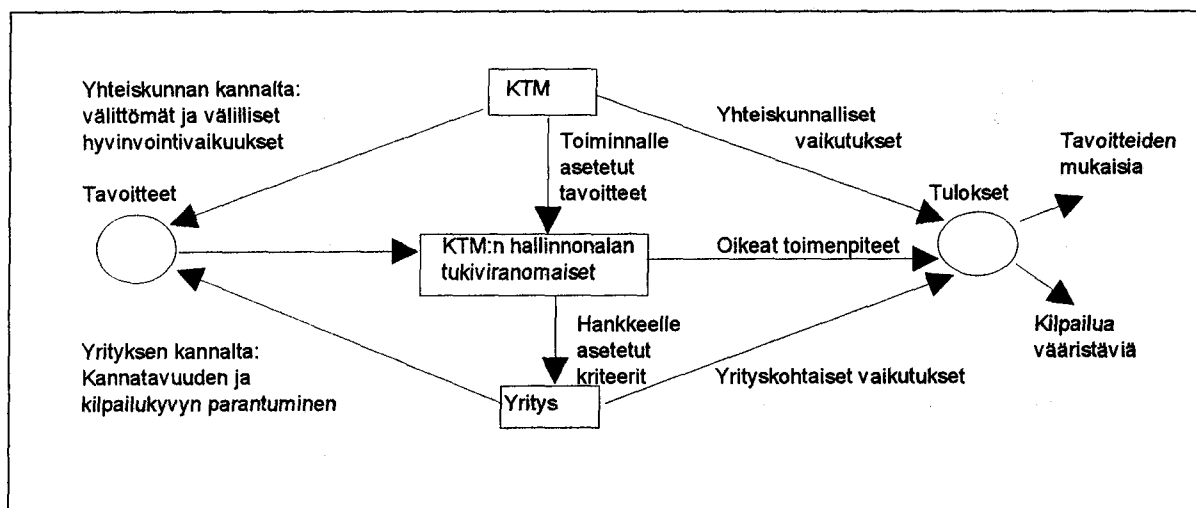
Yhteiskunnan kannalta: välittömät ja välilliset hyvinvointivaikuukset

KTM

Yhteiskunnalliset vaikutukset

Toiminnalle asetetut tavoitteet

Tavoitteiden mukaisia

Tavoitteet

Tulokset

KTM:n hallinnonalan tukiviranomaiset

Oikeat toimenpiteet

Hankkeelle asetetut kriteerit

Kilpailua vääristäviä

Yrityksen kannalta: Kannatavuuden ja kilpailukyvyn parantuminen

Yritys

Yrityskohtaiset vaikutukset